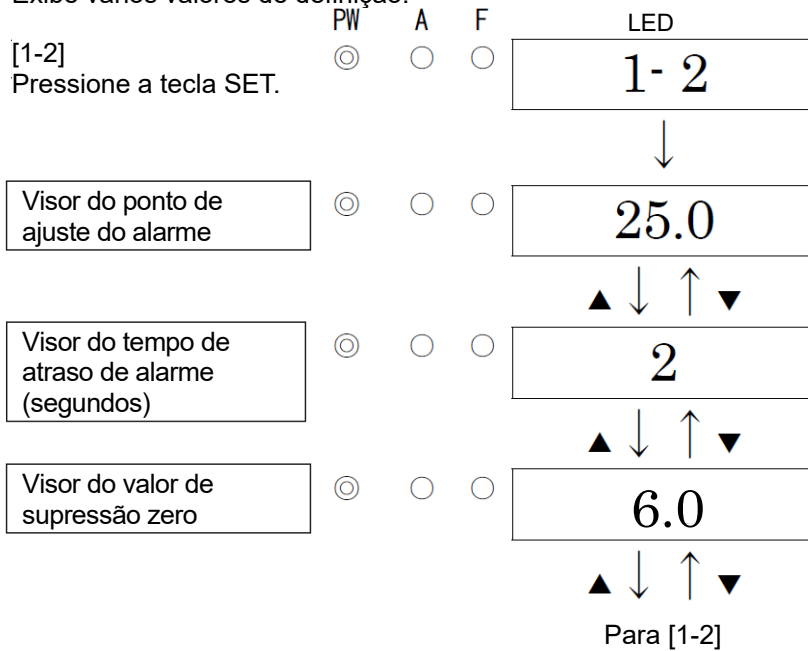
Exibe vários valores de definição.

PW A F LED

[1-2]
Pressione a tecla SET.

1- 2

↓

Visor do ponto de ajuste do alarme

25.0

▲ ↓ ↑ ▼

Visor do tempo de atraso de alarme (segundos)

2

▲ ↓ ↑ ▼

Visor do valor de supressão zero

6.0

▲ ↓ ↑ ▼

Para [1-2]